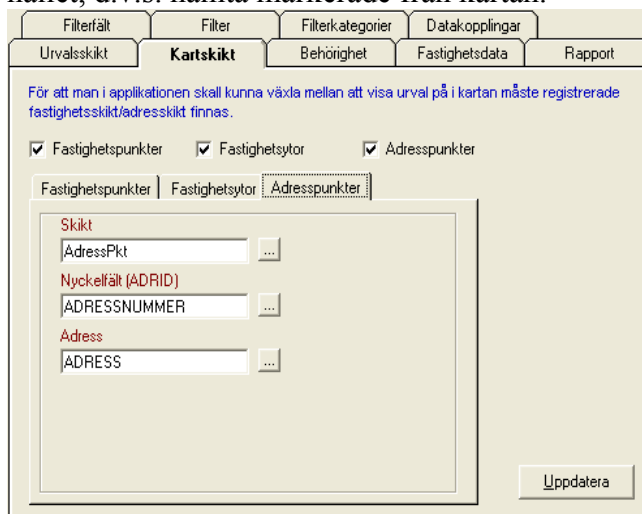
Filterfält | Filter | Filterkategorier | Datakopplingar
Urvalsskikt | Kartskikt | Behörighet | Fastighetsdata | Rapport

För att man i applikationen skall kunna växla mellan att visa urval på i kartan måste registrerade fastighetsskikt/adresskikt finnas.

☑ Fastighetspunkter ☑ Fastighetsytor ☑ Adresspunkter

Fastighetspunkter | Fastighetsytor | Adresspunkter

Skikt
AdressPkt ...

Nyckelfält (ADRID)
ADRESSNUMMER ...

Adress
ADRESS ...

Uppdatera